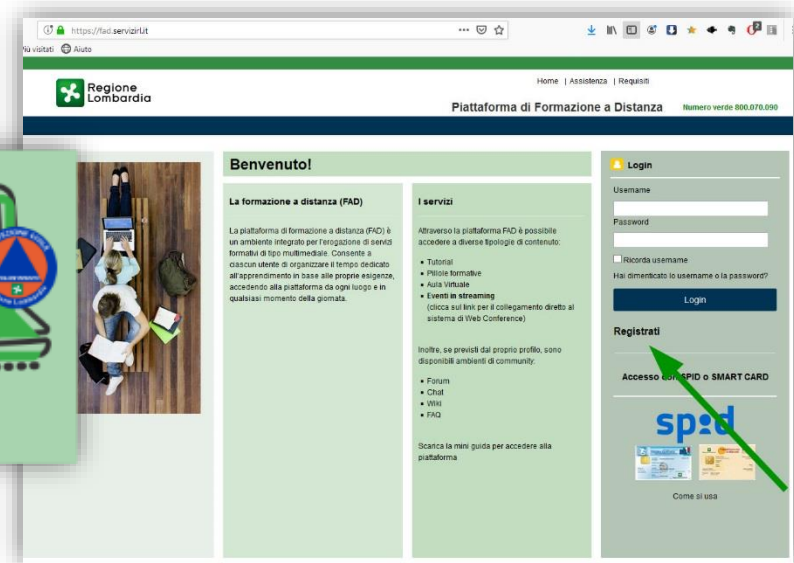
https://fad.servizirl.it

iù visitati Aiuto

Regione Lombardia

Home | Assistenza | Requisiti

Piattaforma di Formazione a Distanza

Numero verde 800.070.090

Benvenuto!

La formazione a distanza (FAD)

La piattaforma di formazione a distanza (FAD) è un ambiente integrato per l'erogazione di servizi formativi di tipo multimediale. Consente a ciascun utente di organizzare il tempo dedicato all'apprendimento in base alle proprie esigenze, accedendo alla piattaforma da ogni luogo e in qualsiasi momento della giornata.

I servizi

Attraverso la piattaforma FAD è possibile accedere a diverse tipologie di contenuto:

- Tutorial
- Pillole formative
- Aula Virtuale
- Eventi in streaming (clicca sul link per il collegamento diretto al sistema di Web Conference)

Inoltre, se previsti dal proprio profilo, sono disponibili ambienti di community:

- Forum
- Chat
- Wiki
- FAQ

Scarica la mini guida per accedere alla piattaforma

Login

Username

Password

Ricorda username

Hai dimenticato lo username o la password?

Login

Registrati

Accesso con SPID o SMART CARD

spid

Come si usa